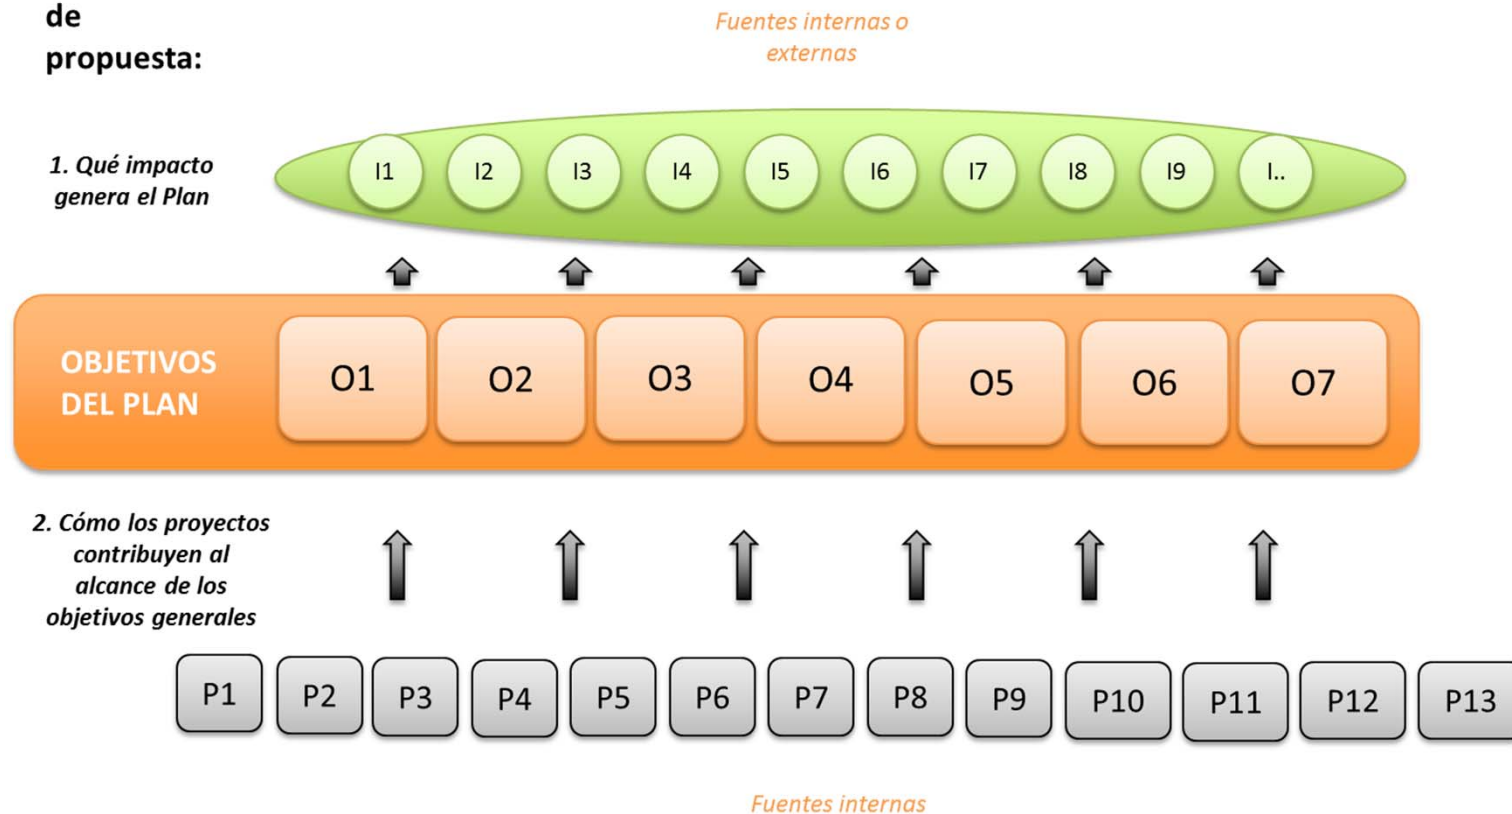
de
propuesta:

Fuentes internas o externas

1. Qué impacto genera el Plan

I1 I2 I3 I4 I5 I6 I7 I8 I9 I..

OBJETIVOS DEL PLAN

O1 O2 O3 O4 O5 O6 O7

2. Cómo los proyectos contribuyen al alcance de los objetivos generales

P1 P2 P3 P4 P5 P6 P7 P8 P9 P10 P11 P12 P13

Fuentes internas